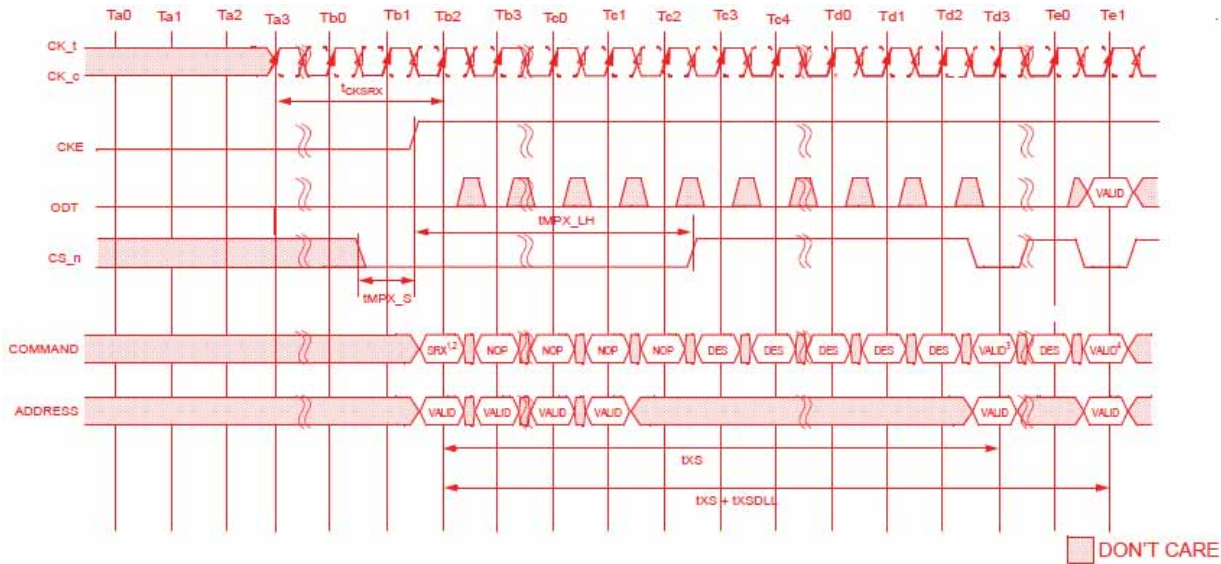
Ta0 Ta1 Ta2 Ta3 Tb0 Tb1 Tb2 Tb3 Tc0 Tc1 Tc2 Tc3 Tc4 Td0 Td1 Td2 Td3 Te0 Te1

CK_t
CK_c

$t_{CKSRX}$

CKE

ODT

VALID

tMPX_LH

CS_n

tMPX_S

COMMAND

$SRX^{1,2}$ NOP NOP NOP NOP DES DES DES DES DES $VALID^{3}$ DES $VALID^{4}$

ADDRESS

VALID VALID VALID VALID VALID VALID

tXS

tXS + tXSDLL

DON'T CARE